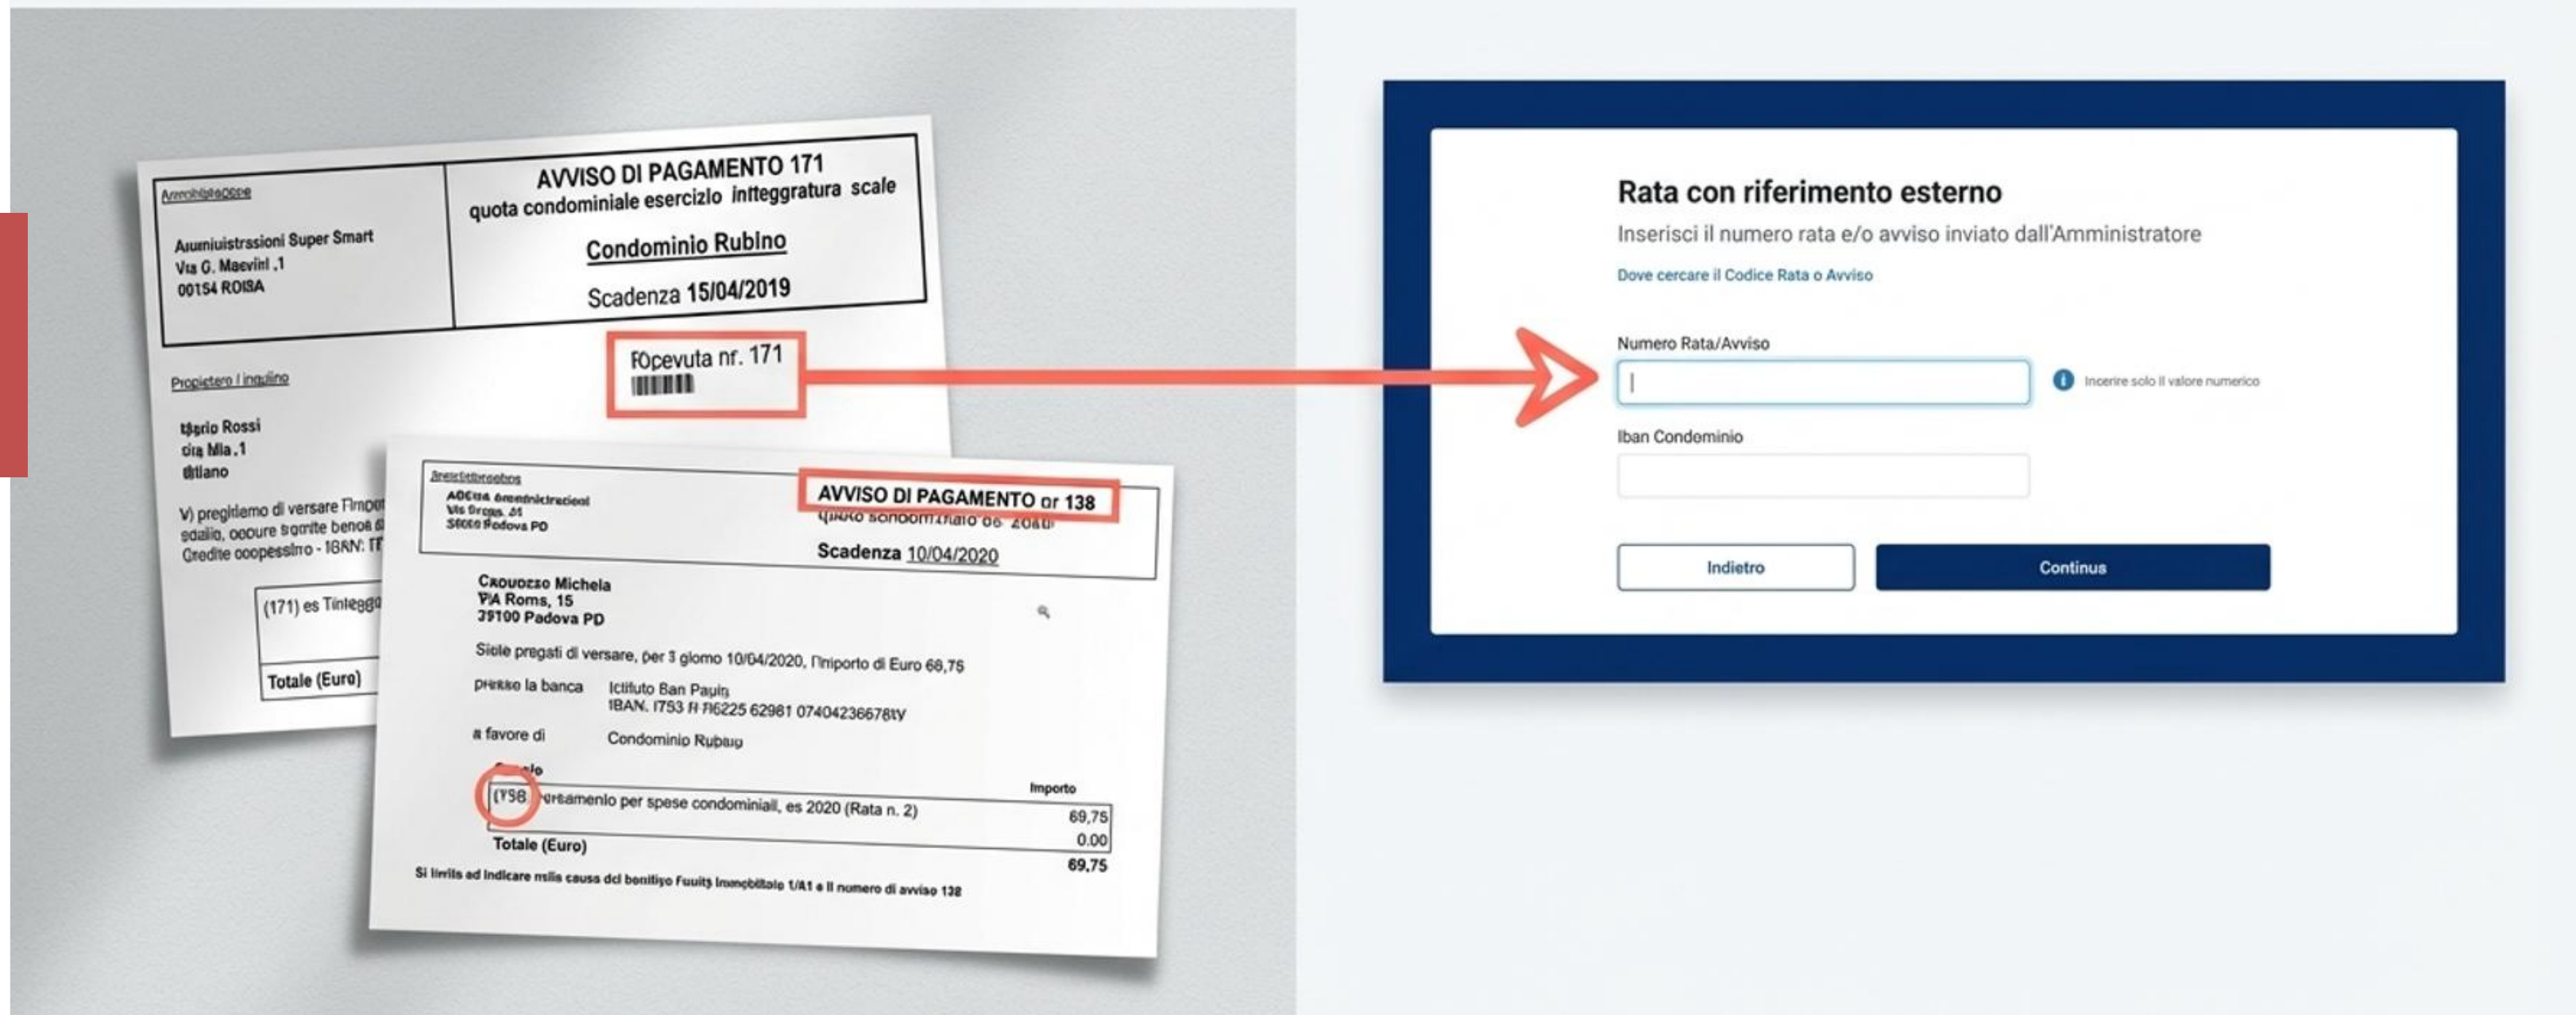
Amministrazione

Auministrassioni Super Smart
Via G. Maevini ,1
00154 ROMA

AVVISO DI PAGAMENTO 171
quota condominiale esercizio integgratura scale

Condominio Rubino

Scadenza 15/04/2019

Rocevuta nr. 171

Propietero / inquilino

Mario Rossi
via Mia ,1
Milano

V) preghiamo di versare l'impor
sdalio, oppure tramite benco
Credite cooperssiro - IBAN: IT

(171) es Tinteggi

Totale (Euro)

Amministrazione
AGENA amministrazioni
Via Roma, 31
35000 Padova PD

AVVISO DI PAGAMENTO nr 138
quota condominiale es 2020

Scadenza 10/04/2020

Cnouozzo Michela
VIA Roms, 15
35100 Padova PD

Siete pregati di versare, per il giorno 10/04/2020, l'importo di Euro 69,75

presso la banca    Istituto Ban Paulo
IBAN. IT53 H 76225 62981 07404236678W

a favore di    Condominio Rubino

Causale    Importo

(138) versamento per spese condominiali, es 2020 (Rata n. 2)    69,75
0.00

Totale (Euro)    69,75

Si invita ad indicare nella causa del bonifico Fuuity Immobiliare 1/A1 e il numero di avviso 138

Rata con riferimento esterno

Inserisci il numero rata e/o avviso inviato dall'Amministratore

Dove cercare il Codice Rata o Avviso

Numero Rata/Avviso

Inserire solo il valore numerico

Iban Condominio

Indietro

Continua